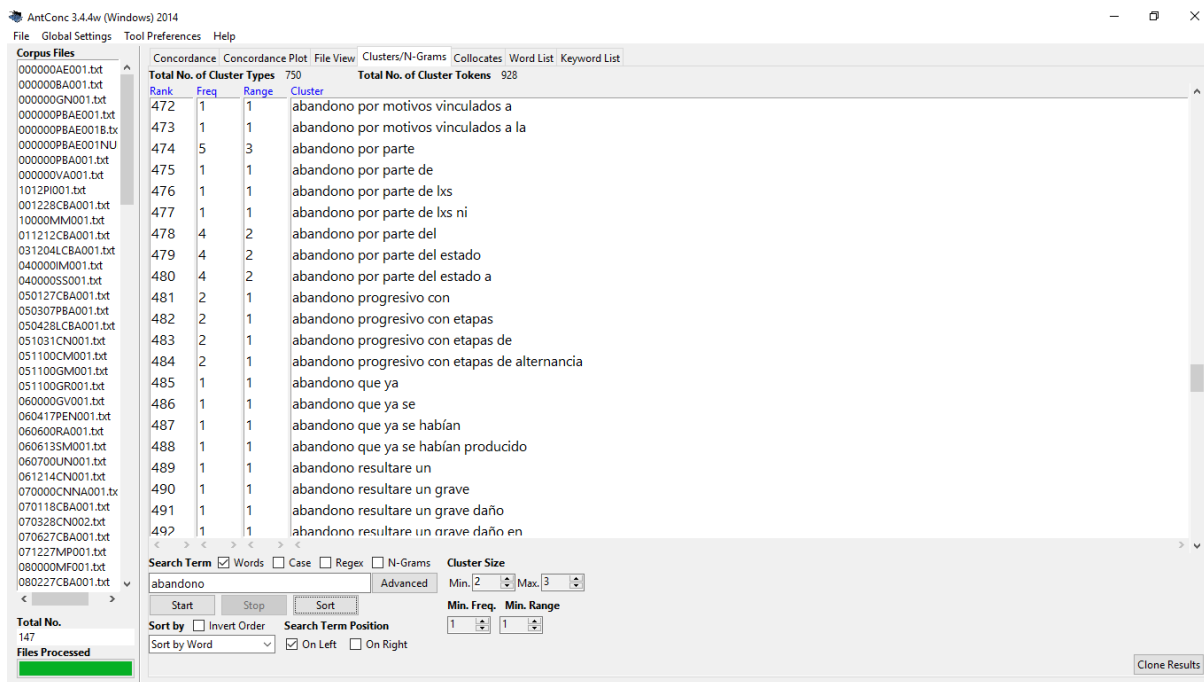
AntConc 3.4.4w (Windows) 2014

File Global Settings Tool Preferences Help

Corpus Files
000000AE001.txt
000000BA001.txt
000000GN001.txt
000000PBAE001.txt
000000PBAE001B.tx
000000PBAE001NU
000000PBA001.txt
000000VA001.txt
1012PI001.txt
001228CBA001.txt
10000MM001.txt
011212CBA001.txt
031204LCBA001.txt
040000IM001.txt
040000SS001.txt
050127CBA001.txt
050307PBA001.txt
050428LCBA001.txt
051031CN001.txt
051100CM001.txt
051100GM001.txt
051100GR001.txt
060000GV001.txt
060417PEN001.txt
060600RA001.txt
060613SM001.txt
060700UN001.txt
061214CN001.txt
070000CNNA001.tx
070118CBA001.txt
070328CN002.txt
070627CBA001.txt
071227MP001.txt
080000MF001.txt
080227CBA001.txt

Total No.
147
Files Processed

Concordance | Concordance Plot | File View | Clusters/N-Grams | Collocates | Word List | Keyword List

Total No. of Cluster Types 750 Total No. of Cluster Tokens 928

| Rank | Freq | Range | Cluster |
|---|---|---|---|
| 472 | 1 | 1 | abandono por motivos vinculados a |
| 473 | 1 | 1 | abandono por motivos vinculados a la |
| 474 | 5 | 3 | abandono por parte |
| 475 | 1 | 1 | abandono por parte de |
| 476 | 1 | 1 | abandono por parte de lxs |
| 477 | 1 | 1 | abandono por parte de lxs ni |
| 478 | 4 | 2 | abandono por parte del |
| 479 | 4 | 2 | abandono por parte del estado |
| 480 | 4 | 2 | abandono por parte del estado a |
| 481 | 2 | 1 | abandono progresivo con |
| 482 | 2 | 1 | abandono progresivo con etapas |
| 483 | 2 | 1 | abandono progresivo con etapas de |
| 484 | 2 | 1 | abandono progresivo con etapas de alternancia |
| 485 | 1 | 1 | abandono que ya |
| 486 | 1 | 1 | abandono que ya se |
| 487 | 1 | 1 | abandono que ya se habían |
| 488 | 1 | 1 | abandono que ya se habían producido |
| 489 | 1 | 1 | abandono resultare un |
| 490 | 1 | 1 | abandono resultare un grave |
| 491 | 1 | 1 | abandono resultare un grave daño |
| 492 | 1 | 1 | abandono resultare un grave daño en |

Search Term ☑ Words ☐ Case ☐ Regex ☐ N-Grams
abandono Advanced
Start Stop Sort
Sort by ☐ Invert Order
Sort by Word
Search Term Position
☑ On Left ☐ On Right
Cluster Size
Min. 2 Max. 3
Min. Freq. Min. Range
1 1
Clone Results